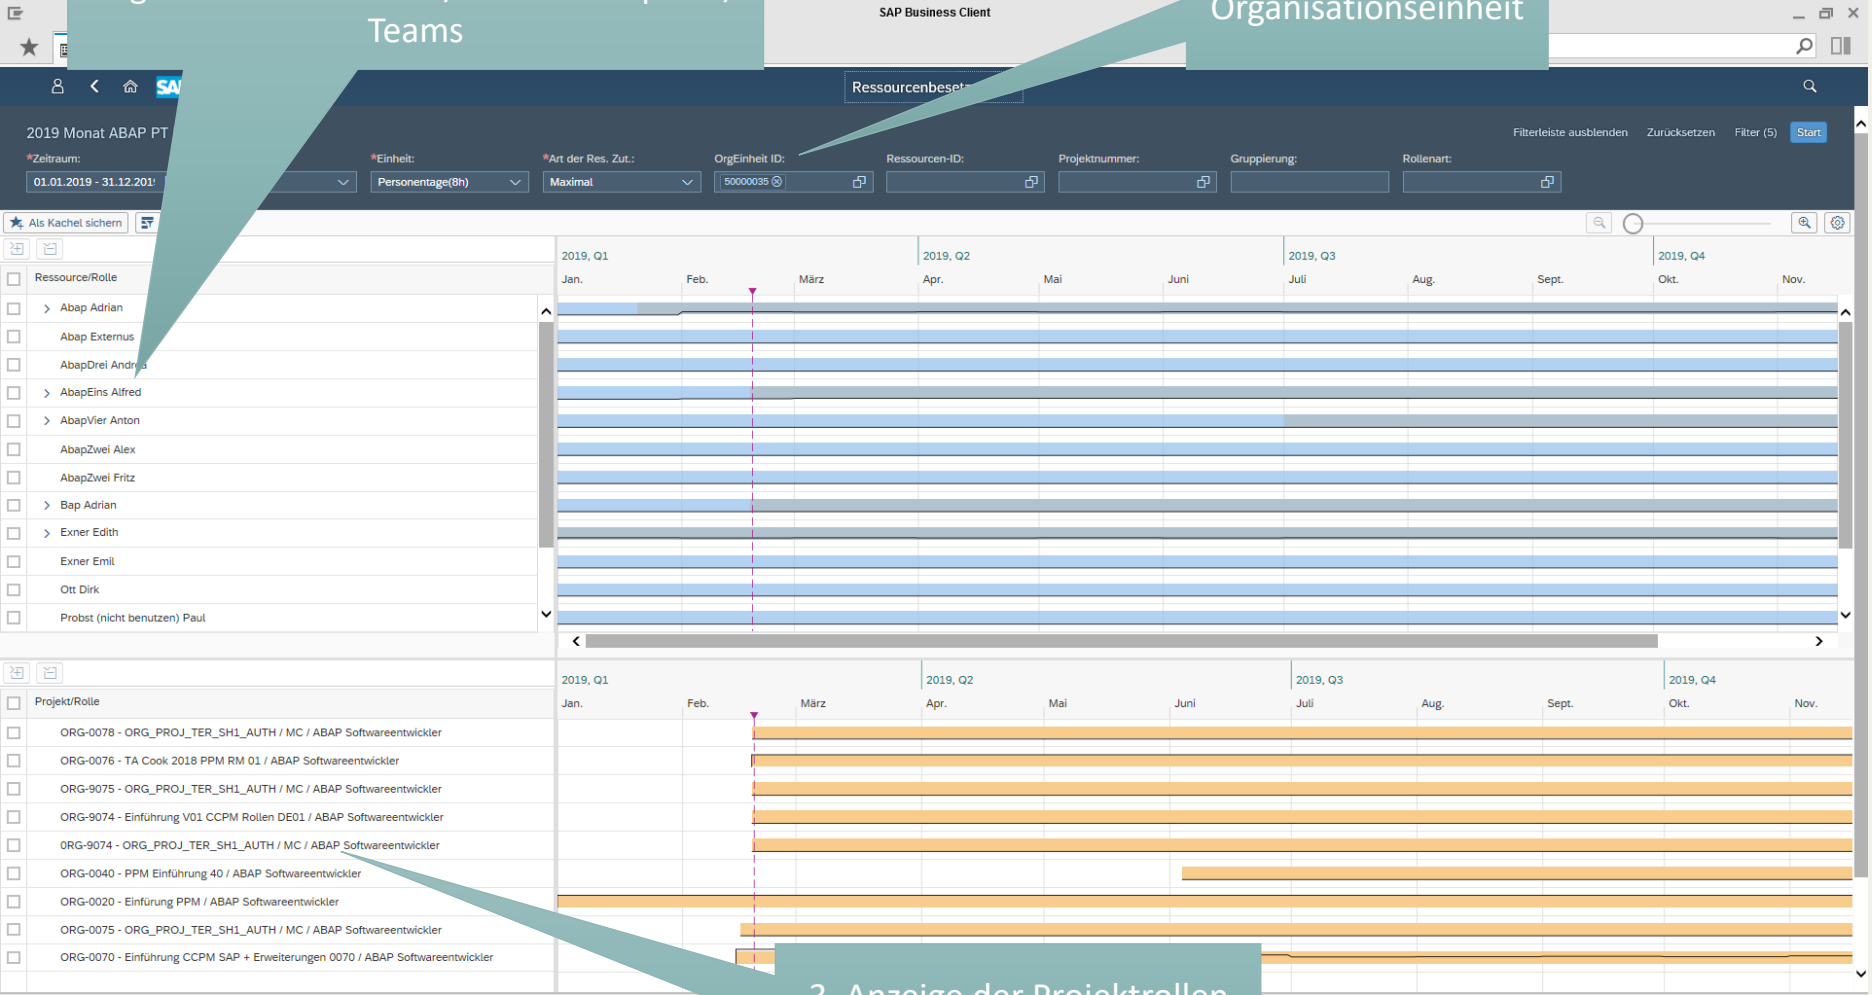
Teams

SAP Business Client

Organisationseinheit

Ressourcenbes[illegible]

2019 Monat ABAP PT

Filterleiste ausblenden Zurücksetzen Filter (5) Start

*Zeitraum: 01.01.2019 - 31.12.201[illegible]

*Einheit: Personentage(8h)

*Art der Res. Zut.: Maximal

OrgEinheit ID: 50000035

Ressourcen-ID:

Projektnummer:

Gruppierung:

Rollenart:

Als Kachel sichern

Ressource/Rolle

2019, Q1 2019, Q2 2019, Q3 2019, Q4

Jan. Feb. März Apr. Mai Juni Juli Aug. Sept. Okt. Nov.

Abap Adrian
Abap Externus
AbapDrei Andr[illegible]
AbapEins Alfred
AbapVier Anton
AbapZwei Alex
AbapZwei Fritz
Bap Adrian
Exner Edith
Exner Emil
Ott Dirk
Probst (nicht benutzen) Paul

Projekt/Rolle

2019, Q1 2019, Q2 2019, Q3 2019, Q4

Jan. Feb. März Apr. Mai Juni Juli Aug. Sept. Okt. Nov.

ORG-0078 - ORG_PROJ_TER_SH1_AUTH / MC / ABAP Softwareentwickler
ORG-0076 - TA Cook 2018 PPM RM 01 / ABAP Softwareentwickler
ORG-9075 - ORG_PROJ_TER_SH1_AUTH / MC / ABAP Softwareentwickler
ORG-9074 - Einführung V01 CCPM Rollen DE01 / ABAP Softwareentwickler
0RG-9074 - ORG_PROJ_TER_SH1_AUTH / MC / ABAP Softwareentwickler
ORG-0040 - PPM Einführung 40 / ABAP Softwareentwickler
ORG-0020 - Einfürung PPM / ABAP Softwareentwickler
ORG-0075 - ORG_PROJ_TER_SH1_AUTH / MC / ABAP Softwareentwickler
ORG-0070 - Einführung CCPM SAP + Erweiterungen 0070 / ABAP Softwareentwickler

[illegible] Anzeige der Projektrollen